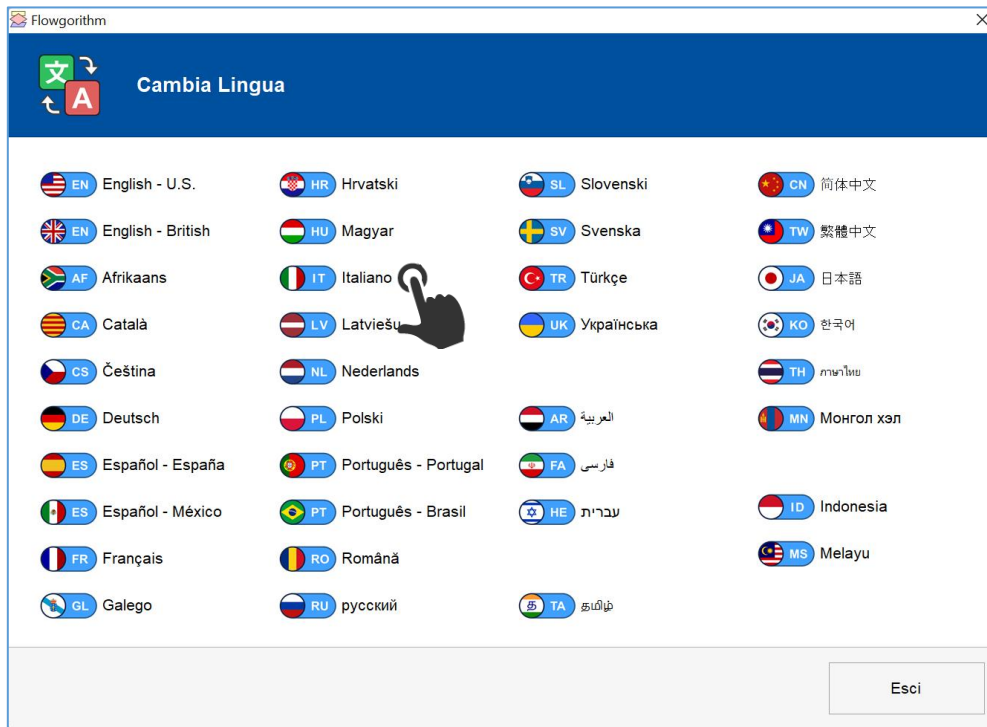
Flowgorithm

文 A

Cambia Lingua

EN English - U.S.
EN English - British
AF Afrikaans
CA Català
CS Čeština
DE Deutsch
ES Español - España
ES Español - México
FR Français
GL Galego

HR Hrvatski
HU Magyar
IT Italiano
LV Latviešu
NL Nederlands
PL Polski
PT Português - Portugal
PT Português - Brasil
RO Română
RU русский

SL Slovenski
SV Svenska
TR Türkçe
UK Українська
AR العربية
FA فارسی
HE עברית
த TA தமிழ்

CN 简体中文
TW 繁體中文
JA 日本語
KO 한국어
TH ภาษาไทย
MN Монгол хэл
ID Indonesia
MS Melayu

Esci